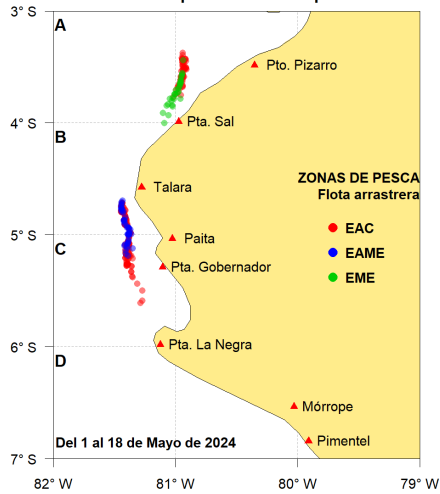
3° S
4° S
5° S
6° S
7° S

A
B
C
D

Pto. Pizarro
Pta. Sal
Talara
Paita
Pta. Gobernador
Pta. La Negra
Mórrope
Pimentel

ZONAS DE PESCA
Flota arrastrera

EAC
EAME
EME

Del 1 al 18 de Mayo de 2024

82° W
81° W
80° W
79° W